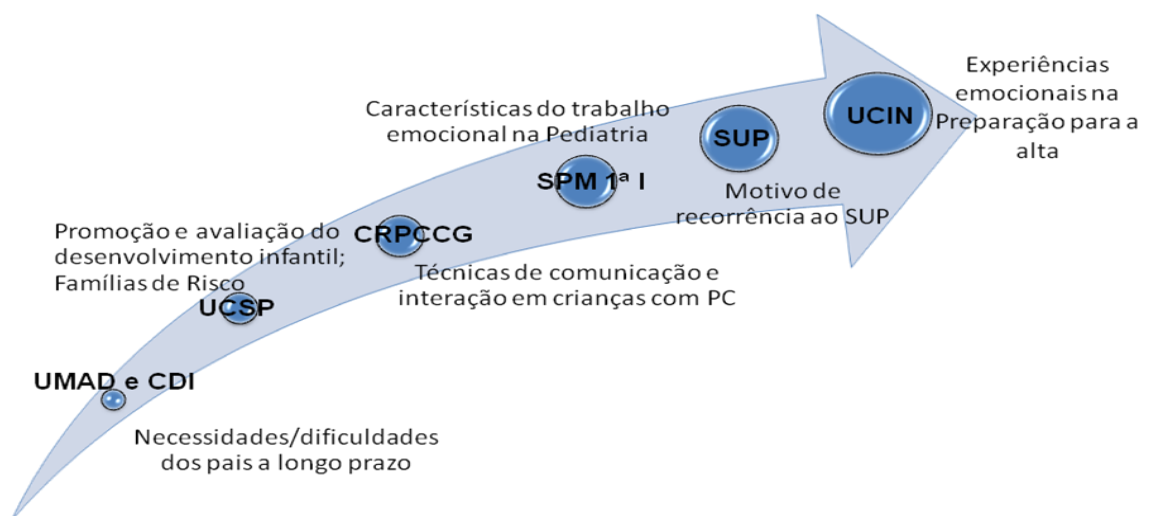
Experiências emocionais na Preparação para a alta

UCIN

SUP

Características do trabalho emocional na Pediatria

SPM 1ª I

Motivo de recorrência ao SUP

Promoção e avaliação do desenvolvimento infantil; Famílias de Risco

CRPCCG

Técnicas de comunicação e interação em crianças com PC

UCSP

UMAD e CDI

Necessidades/dificuldades dos pais a longo prazo